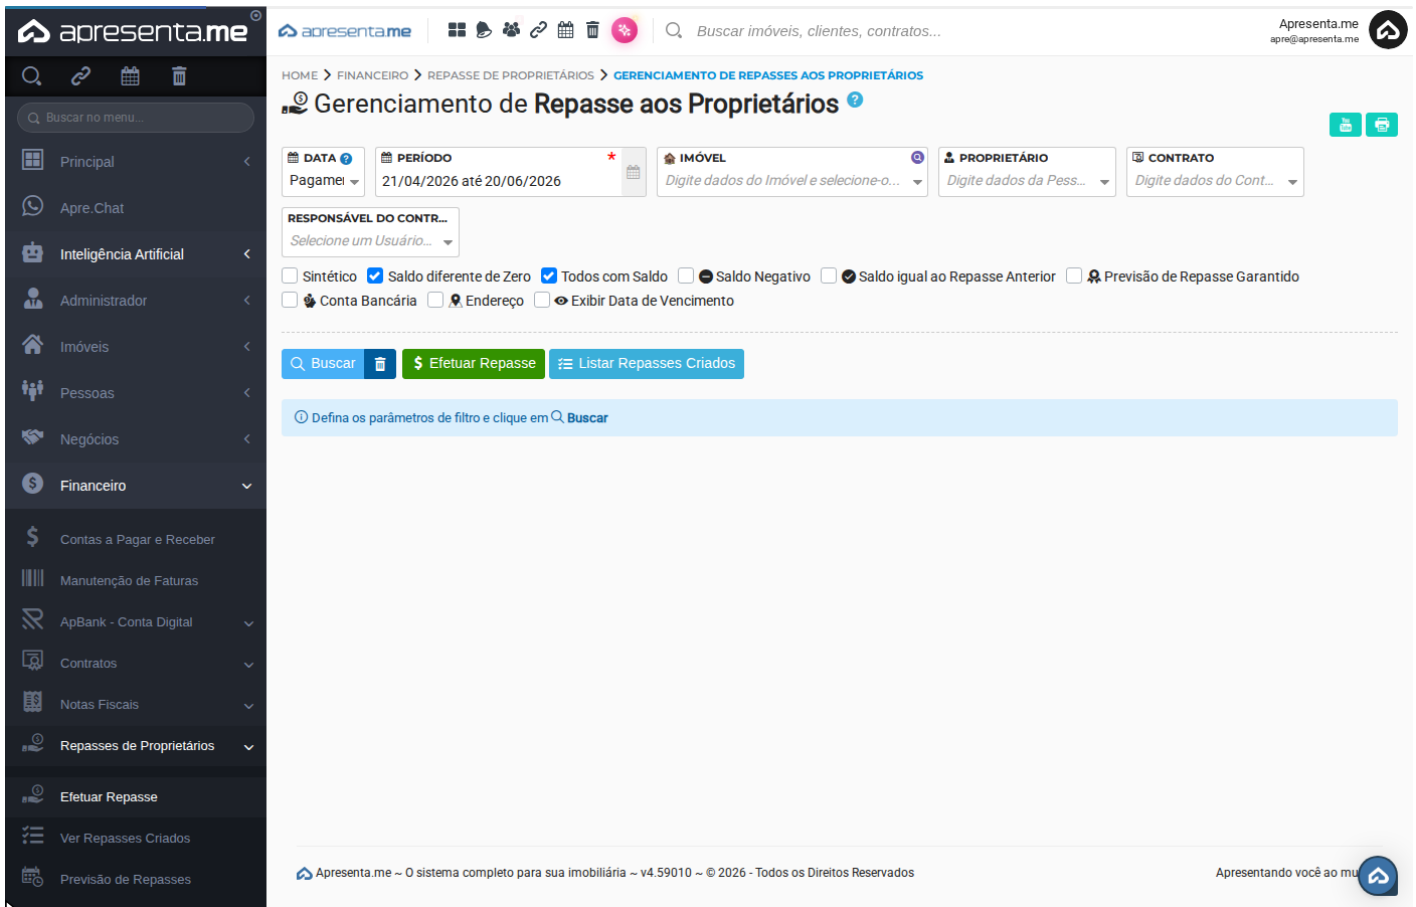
apresenta.me

Buscar no menu...

Principal

Apre.Chat

Inteligência Artificial

Administrador

Imóveis

Pessoas

Negócios

Financeiro

Contas a Pagar e Receber

Manutenção de Faturas

ApBank - Conta Digital

Contratos

Notas Fiscais

Repasses de Proprietários

Efetuar Repasse

Ver Repasses Criados

Previsão de Repasses

apresenta.me

Buscar imóveis, clientes, contratos...

Apresenta.me
apre@apresenta.me

HOME > FINANCEIRO > REPASSE DE PROPRIETÁRIOS > GERENCIAMENTO DE REPASSES AOS PROPRIETÁRIOS

Gerenciamento de **Repasse aos Proprietários**

DATA
Pagamei

PERÍODO *
21/04/2026 até 20/06/2026

IMÓVEL
Digite dados do Imóvel e selecione-o...

PROPRIETÁRIO
Digite dados da Pess...

CONTRATO
Digite dados do Cont...

RESPONSÁVEL DO CONTR...
Selecione um Usuário...

Sintético Saldo diferente de Zero Todos com Saldo Saldo Negativo Saldo igual ao Repasse Anterior Previsão de Repasse Garantido

Conta Bancária Endereço Exibir Data de Vencimento

Buscar $ Efetuar Repasse Listar Repasses Criados

Defina os parâmetros de filtro e clique em Buscar

Apresenta.me ~ O sistema completo para sua imobiliária ~ v4.59010 ~ © 2026 - Todos os Direitos Reservados

Apresentando você ao mu